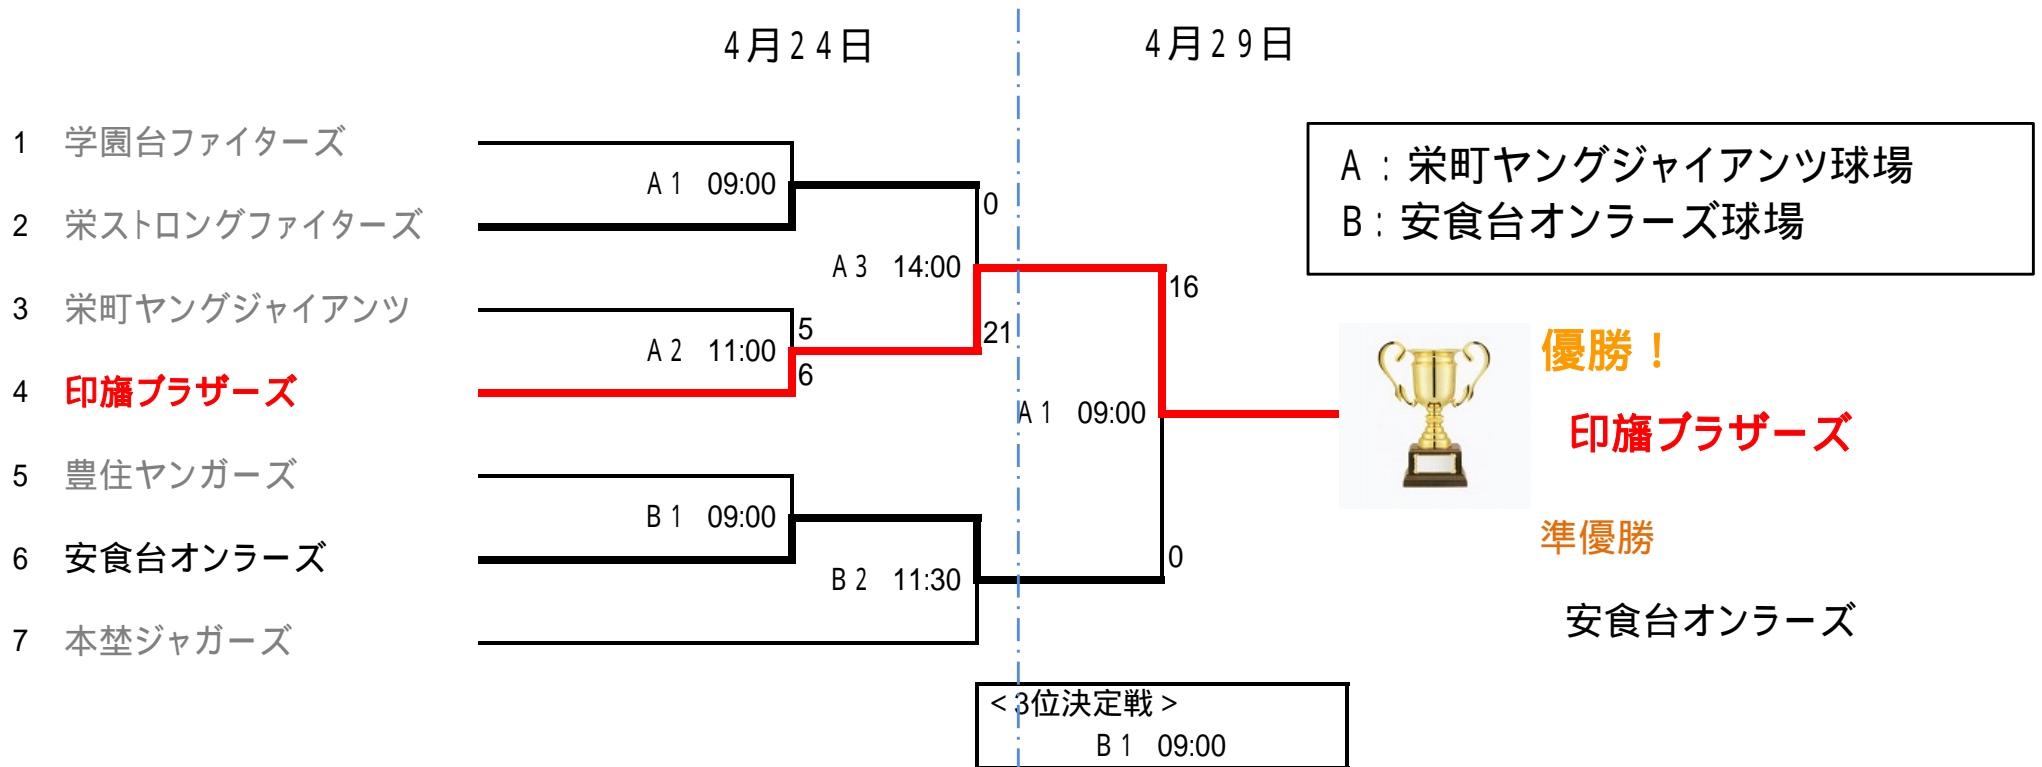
4月24日

4月29日

1 学園台ファイターズ
2 栄ストロングファイターズ
3 栄町ヤングジャイアンツ
4 印旛ブラザーズ
5 豊住ヤンガーズ
6 安食台オンラーズ
7 本埜ジャガーズ

A 1 09:00
A 2 11:00
A 3 14:00
B 1 09:00
B 2 11:30
A 1 09:00

0
5
6
21
16
0

A：栄町ヤングジャイアンツ球場
B：安食台オンラーズ球場

優勝！
印旛ブラザーズ

準優勝
安食台オンラーズ

＜3位決定戦＞
B 1 09:00